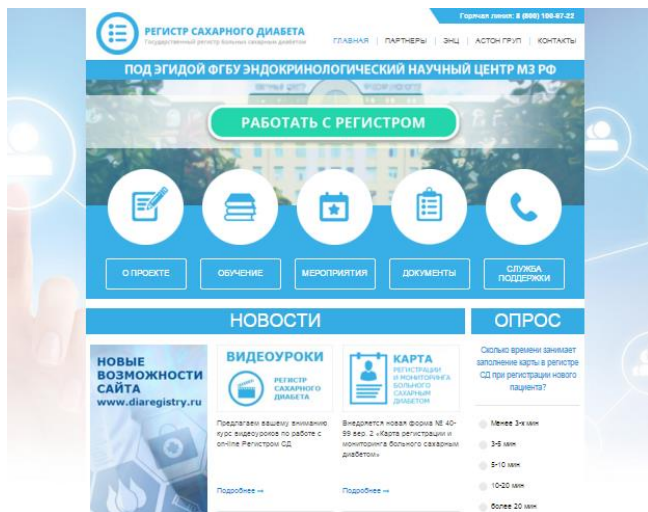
РЕГИСТР САХАРНОГО ДИАБЕТА
Государственный регистр больных сахарным диабетом

Горячая линия: 8 (800) 100-87-22

ГЛАВНАЯ | ПАРТНЕРЫ | ЭНЦ | АСТОН ГРУП | КОНТАКТЫ

ПОД ЭГИДОЙ ФГБУ ЭНДОКРИНОЛОГИЧЕСКИЙ НАУЧНЫЙ ЦЕНТР МЗ РФ

РАБОТАТЬ С РЕГИСТРОМ

О ПРОЕКТЕ
ОБУЧЕНИЕ
МЕРОПРИЯТИЯ
ДОКУМЕНТЫ
СЛУЖБА ПОДДЕРЖКИ

НОВОСТИ

НОВЫЕ ВОЗМОЖНОСТИ САЙТА
www.diaregistry.ru

ВИДЕОУРОКИ
РЕГИСТР САХАРНОГО ДИАБЕТА

Предлагаем вашему вниманию курс видеоуроков по работе с on-line Регистром СД

Подробнее →

КАРТА
РЕГИСТРАЦИИ И МОНИТОРИНГА БОЛЬНОГО САХАРНЫМ ДИАБЕТОМ

Внедряется новая форма № 40-99 вер. 2 «Карта регистрации и мониторинга больного сахарным диабетом»

Подробнее →

ОПРОС

Сколько времени занимает заполнение карты в регистре СД при регистрации нового пациента?

Менее 3-х мин
3-5 мин
5-10 мин
10-20 мин
более 20 мин